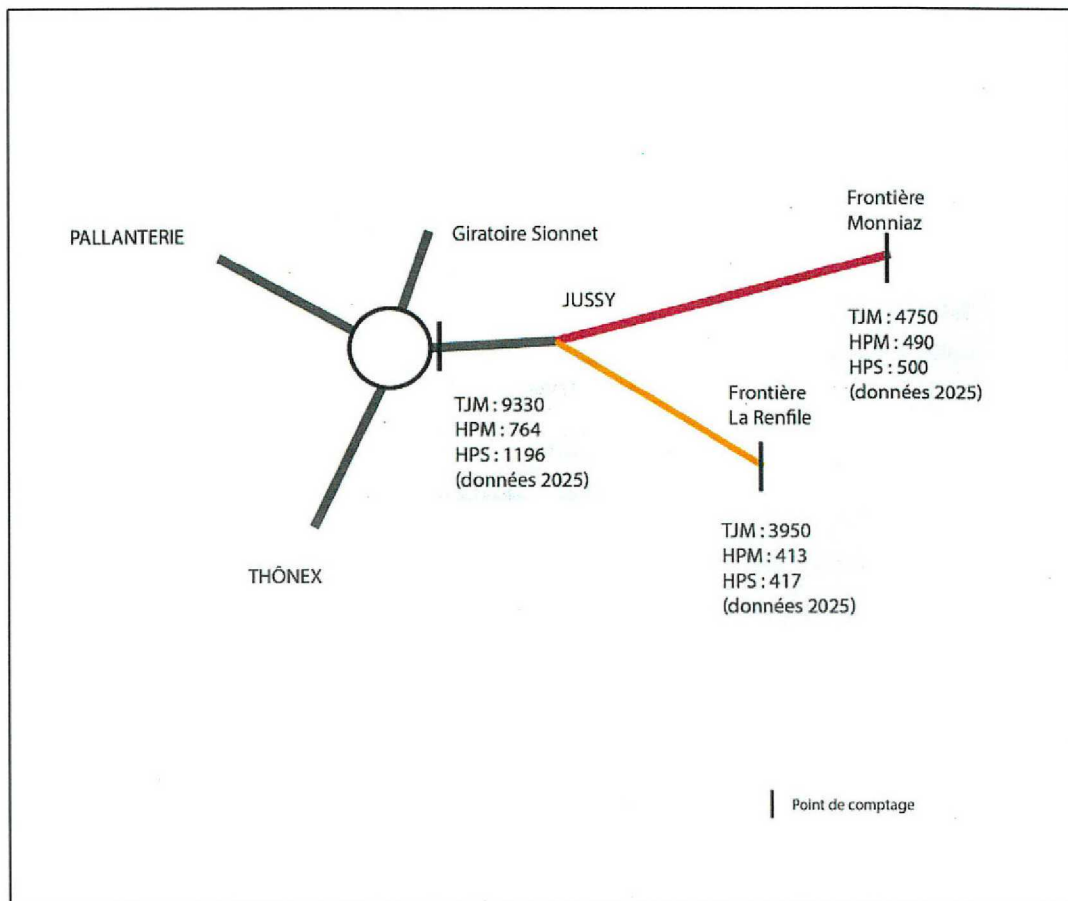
Frontière Monniaz

PALLANTERIE

Giratoire Sionnet

JUSSY

TJM : 4750
HPM : 490
HPS : 500
(données 2025)

Frontière La Renfile

TJM : 9330
HPM : 764
HPS : 1196
(données 2025)

TJM : 3950
HPM : 413
HPS : 417
(données 2025)

THÔNEX

Point de comptage